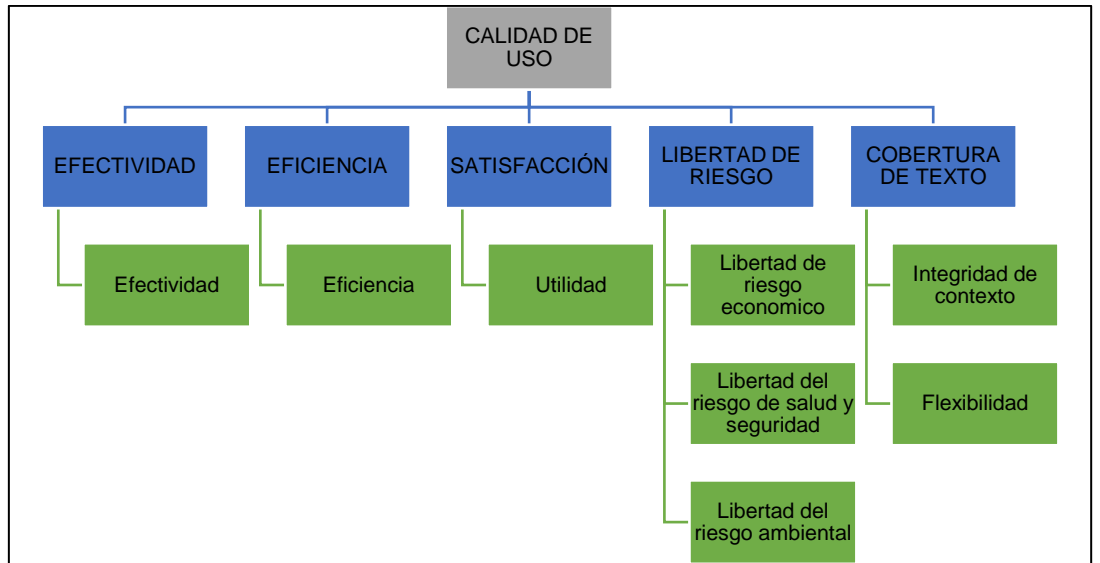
CALIDAD DE USO

EFECTIVIDAD

Efectividad

EFICIENCIA

Eficiencia

SATISFACCIÓN

Utilidad

LIBERTAD DE RIESGO

Libertad de riesgo economico

Libertad del riesgo de salud y seguridad

Libertad del riesgo ambiental

COBERTURA DE TEXTO

Integridad de contexto

Flexibilidad